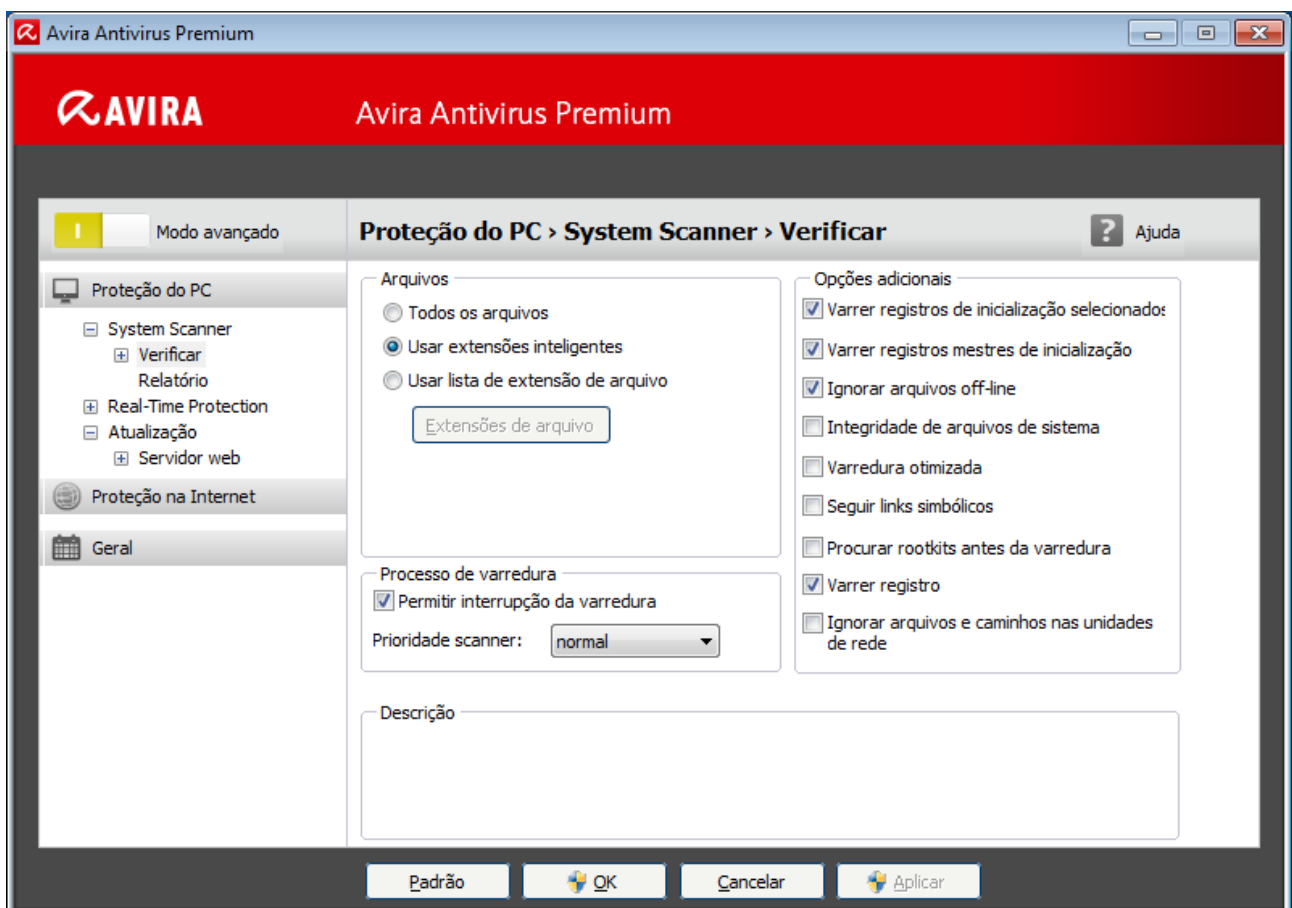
Avira Antivirus Premium

AVIRA Avira Antivirus Premium

I Modo avançado

Proteção do PC › System Scanner › Verificar

? Ajuda

Proteção do PC
System Scanner
Verificar
Relatório
Real-Time Protection
Atualização
Servidor web
Proteção na Internet
Geral

Arquivos
Todos os arquivos
Usar extensões inteligentes
Usar lista de extensão de arquivo
Extensões de arquivo

Processo de varredura
Permitir interrupção da varredura
Prioridade scanner: normal

Opções adicionais
Varrer registros de inicialização selecionados
Varrer registros mestres de inicialização
Ignorar arquivos off-line
Integridade de arquivos de sistema
Varredura otimizada
Seguir links simbólicos
Procurar rootkits antes da varredura
Varrer registro
Ignorar arquivos e caminhos nas unidades de rede

Descrição

Padrão OK Cancelar Aplicar